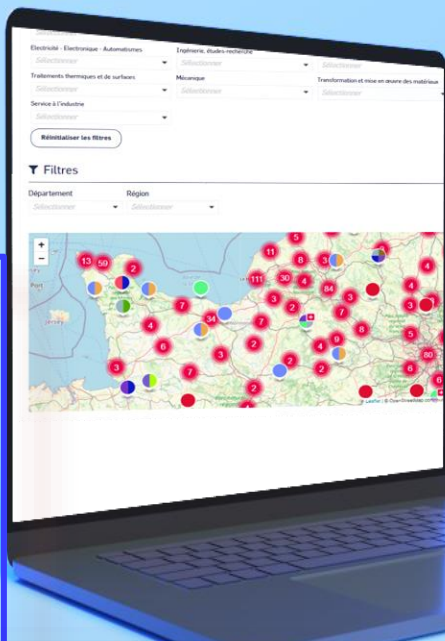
Electricité - Electronique - Automatismes
Sélectionner
Ingénierie, études-recherche
Sélectionner
Sélectionner
Traitements thermiques et de surfaces
Sélectionner
Mécanique
Sélectionner
Transformation et mise en œuvre des matériaux
Sélectionner
Service à l'industrie
Sélectionner
Réinitialiser les filtres

Filtres
Département
Sélectionner
Région
Sélectionner

+
−
13 50 2 11 5 8 3 2 111 30 4 84 3 4 7 3 2 3 7 4 34 7 2 8 6 3 9 5 3 2 2 4 80 3 7 2 8 6 2 2
Leaflet | © OpenStreetMap contributors